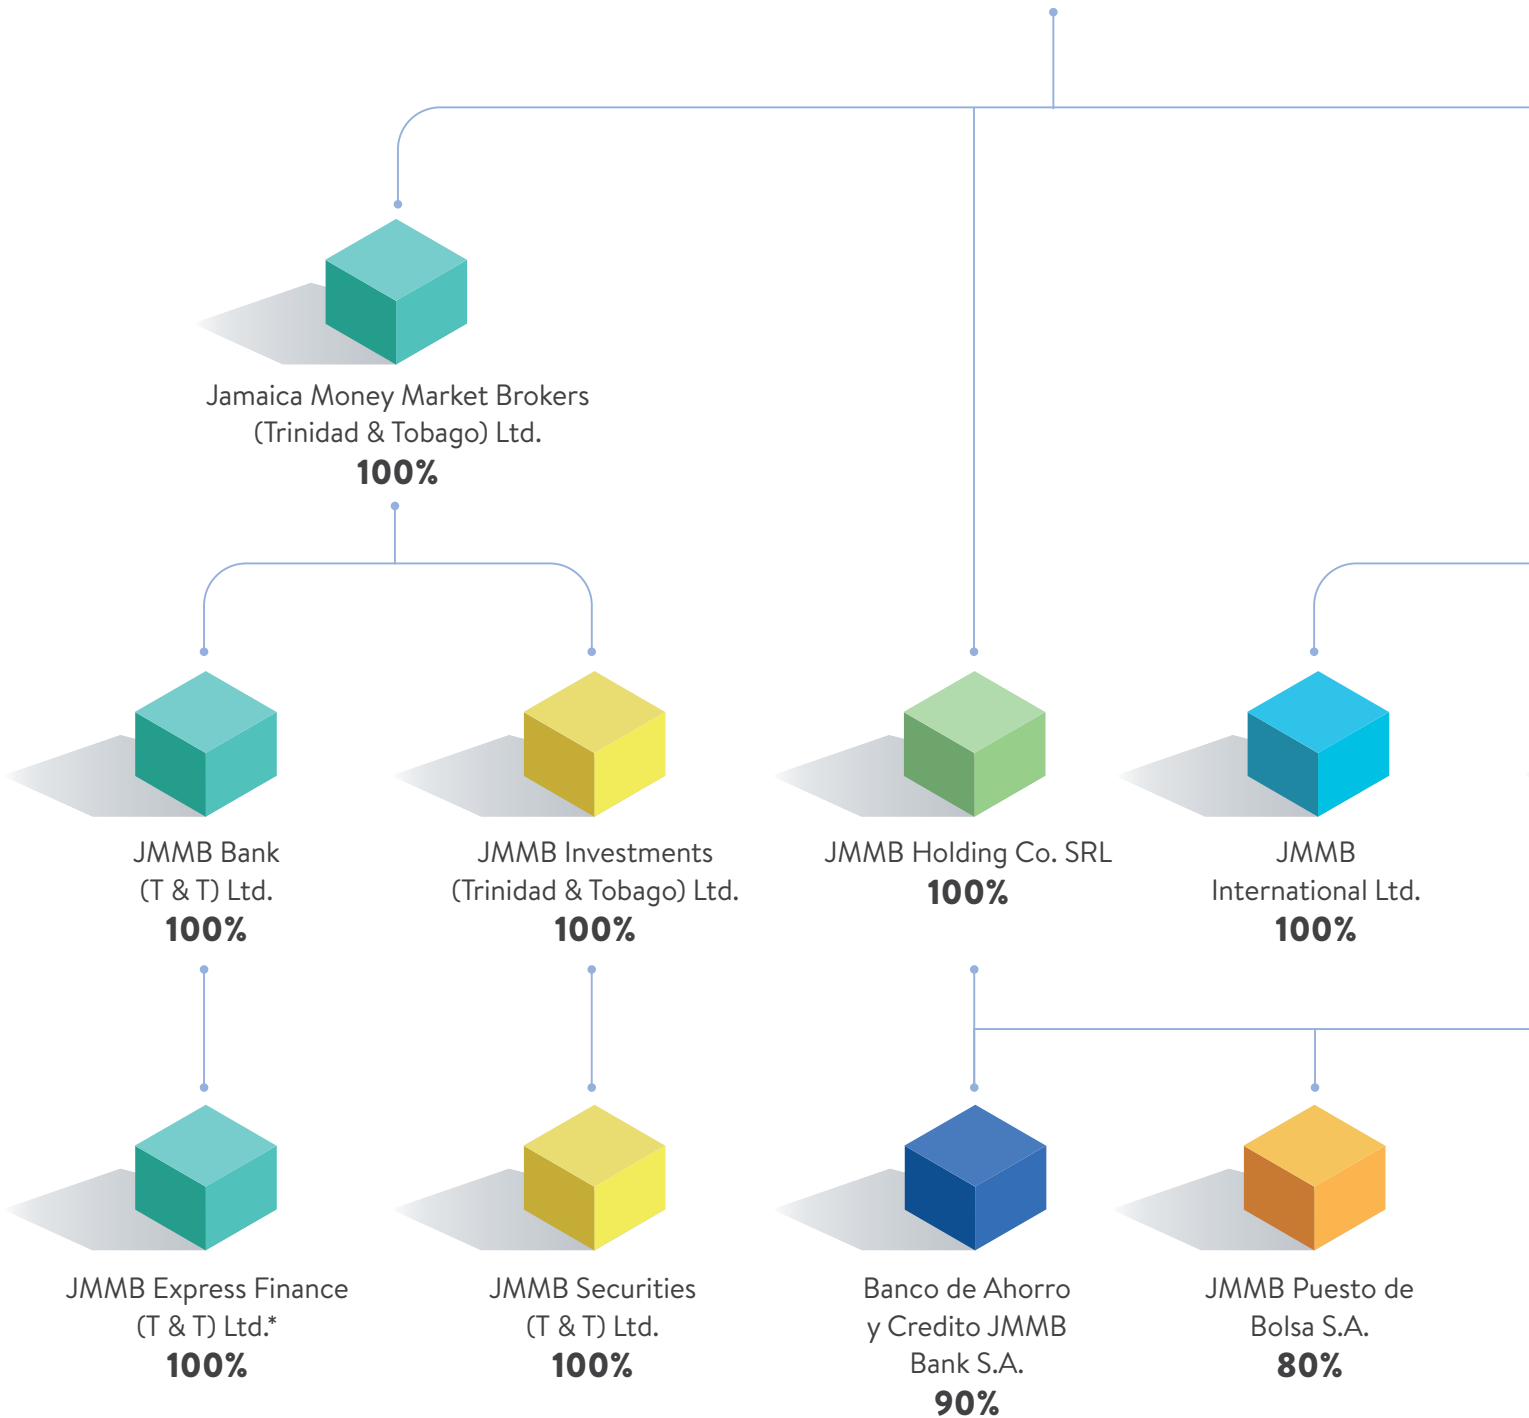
Jamaica Money Market Brokers (Trinidad & Tobago) Ltd.
100%

JMMB Bank (T & T) Ltd.
100%

JMMB Investments (Trinidad & Tobago) Ltd.
100%

JMMB Holding Co. SRL
100%

JMMB International Ltd.
100%

JMMB Express Finance (T & T) Ltd.*
100%

JMMB Securities (T & T) Ltd.
100%

Banco de Ahorro y Credito JMMB Bank S.A.
90%

JMMB Puesto de Bolsa S.A.
80%